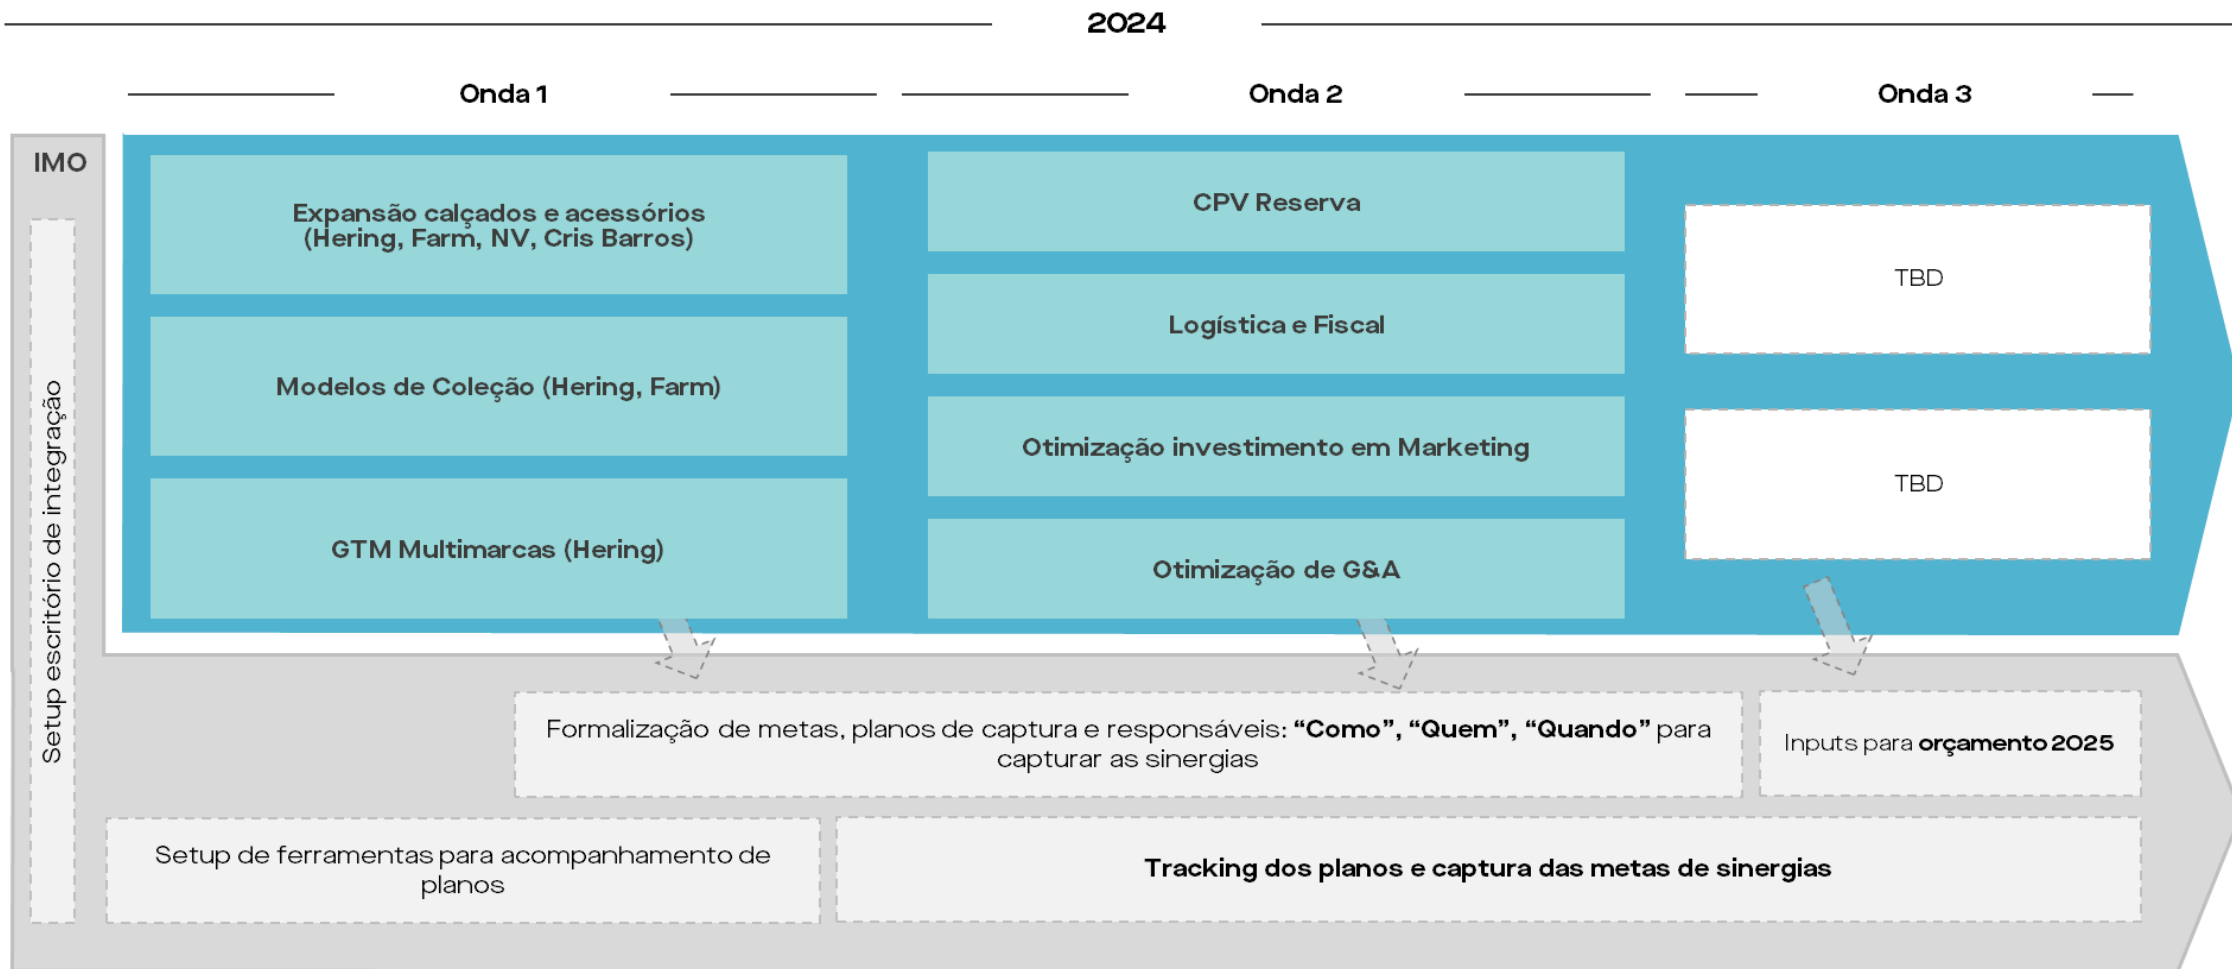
2024

Onda 1

Onda 2

Onda 3

IMO

Setup escritório de integração

Expansão calçados e acessórios (Hering, Farm, NV, Cris Barros)

Modelos de Coleção (Hering, Farm)

GTM Multimarcas (Hering)

CPV Reserva

Logística e Fiscal

Otimização investimento em Marketing

Otimização de G&A

TBD

TBD

Formalização de metas, planos de captura e responsáveis: **“Como”, “Quem”, “Quando”** para capturar as sinergias

Inputs para **orçamento 2025**

Setup de ferramentas para acompanhamento de planos

**Tracking dos planos e captura das metas de sinergias**